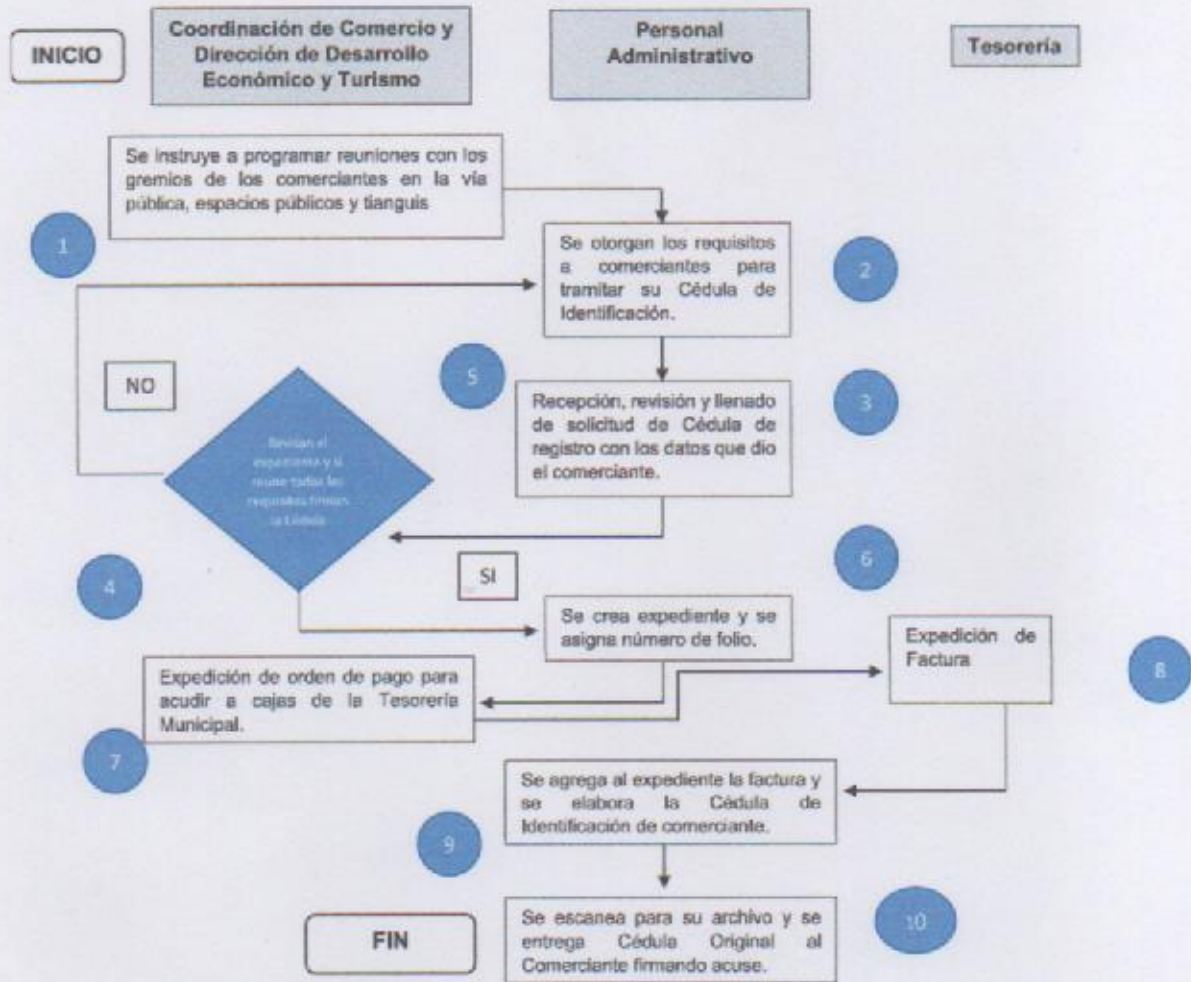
INICIO

Coordinación de Comercio y Dirección de Desarrollo Económico y Turismo

Personal Administrativo

Tesorería

Se instruye a programar reuniones con los gremios de los comerciantes en la vía pública, espacios públicos y tianguis

1

Se otorgan los requisitos a comerciantes para tramitar su Cédula de Identificación.

2

NO

5

Recepción, revisión y llenado de solicitud de Cédula de registro con los datos que dio el comerciante.

3

Revisan el expediente y si reúne todos los requisitos firman la Cédula

6

SI

4

Se crea expediente y se asigna número de folio.

Expedición de Factura

8

Expedición de orden de pago para acudir a cajas de la Tesorería Municipal.

7

Se agrega al expediente la factura y se elabora la Cédula de Identificación de comerciante.

9

FIN

Se escanea para su archivo y se entrega Cédula Original al Comerciante firmando acuse.

10